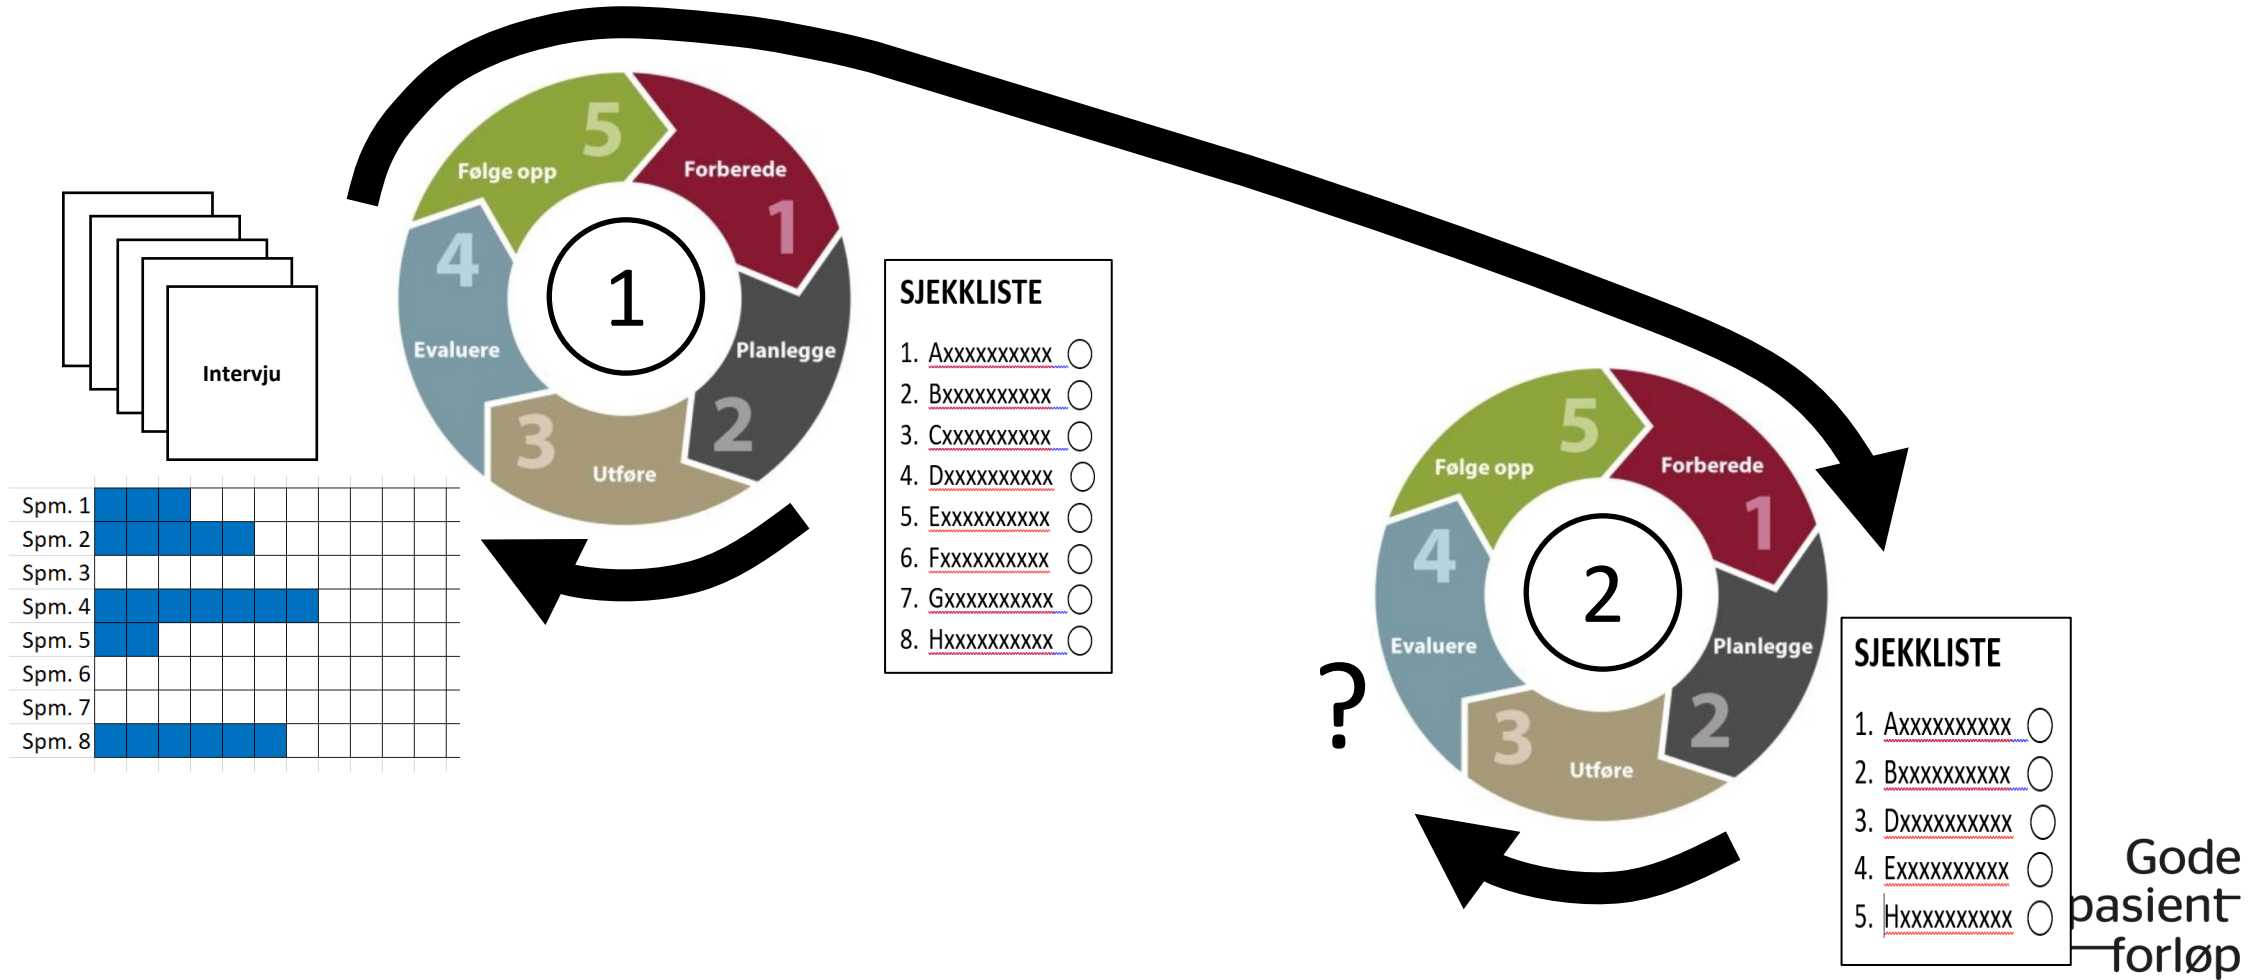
Intervju

| Spm. 1 |
|---|
| Spm. 2 |
| Spm. 3 |
| Spm. 4 |
| Spm. 5 |
| Spm. 6 |
| Spm. 7 |
| Spm. 8 |

5 Følge opp
Forberede 1
4 Evaluere
1
Planlegge
3 Utføre
2

SJEKKLISTE
1. Axxxxxxxxxx
2. Bxxxxxxxxxx
3. Cxxxxxxxxxx
4. Dxxxxxxxxxx
5. Exxxxxxxxxx
6. Fxxxxxxxxxx
7. Gxxxxxxxxxx
8. Hxxxxxxxxxx

5 Følge opp
Forberede 1
4 Evaluere
2
Planlegge
3 Utføre
2

?

SJEKKLISTE
1. Axxxxxxxxxx
2. Bxxxxxxxxxx
3. Dxxxxxxxxxx
4. Exxxxxxxxxx
5. Hxxxxxxxxxx

Gode pasientforløp